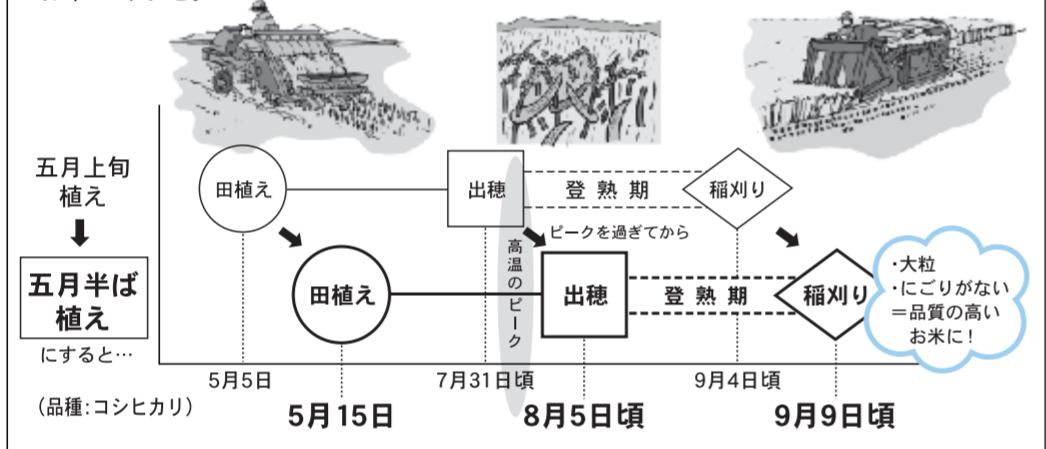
五月上旬
植え

五月半ば
植え

にすると…

（品種:コシヒカリ）

田植え

出穂

登熟期

稲刈り

ピークを過ぎてから

高温のピーク

田植え

出穂

登熟期

稲刈り

・大粒
・にごりがない
＝品質の高い
お米に！

5月5日

7月31日頃

9月4日頃

5月15日

8月5日頃

9月9日頃